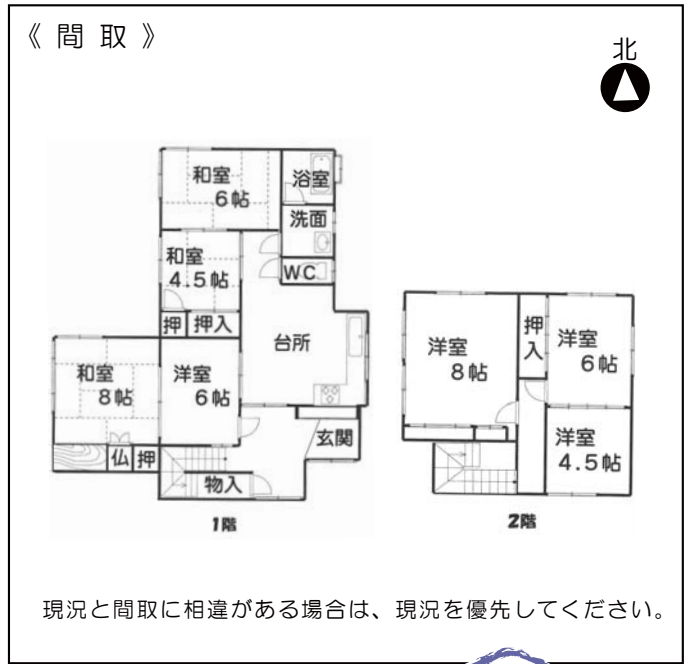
《 間 取 》

北

和室
6帖

浴室

洗面

和室
4.5帖

WC

押 押入

台所

和室
8帖

洋室
6帖

玄関

仏 押

物入

1階

洋室
8帖

押入

洋室
6帖

洋室
4.5帖

2階

現況と間取に相違がある場合は、現況を優先してください。